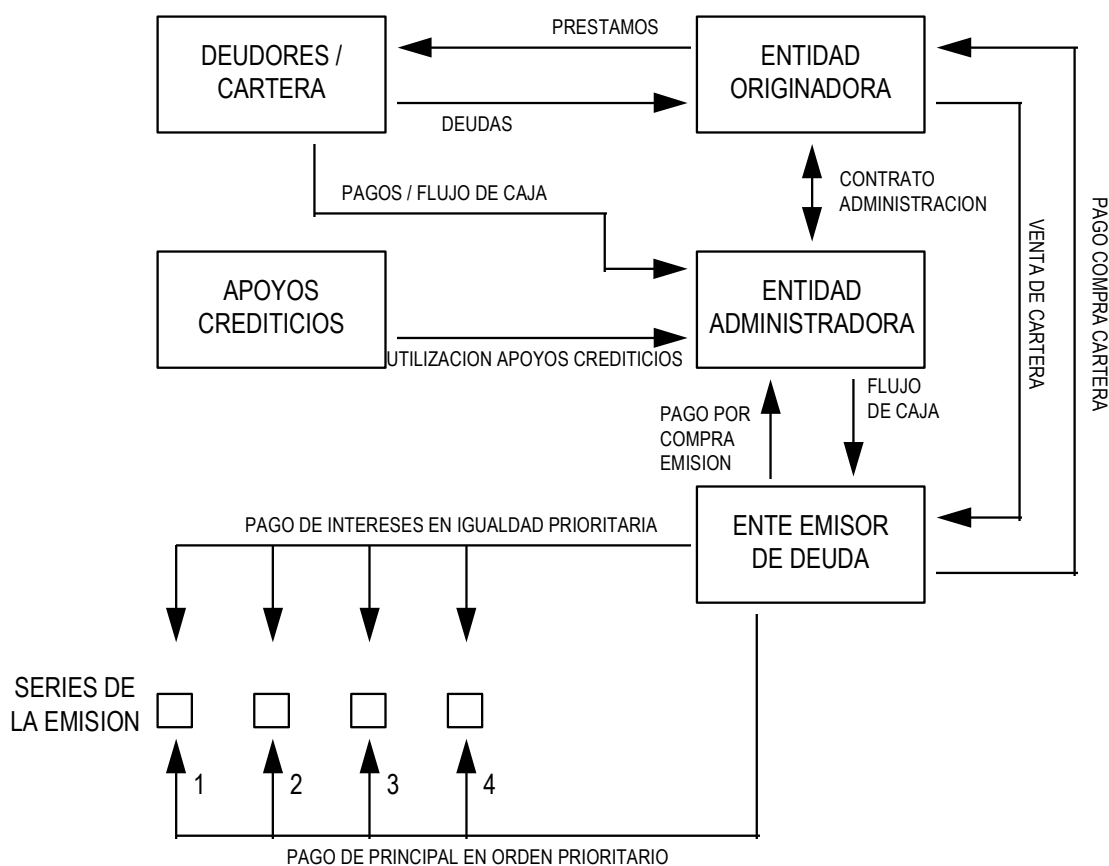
DEUDORES / CARTERA

PRESTAMOS

ENTIDAD ORIGINADORA

DEUDAS

CONTRATO ADMINISTRACION

PAGOS / FLUJO DE CAJA

VENTA DE CARTERA

PAGO COMPRA CARTERA

APOYOS CREDITICIOS

UTILIZACION APOYOS CREDITICIOS

ENTIDAD ADMINISTRADORA

FLUJO DE CAJA

PAGO POR COMPRA EMISION

PAGO DE INTERESES EN IGUALDAD PRIORITARIA

ENTE EMISOR DE DEUDA

SERIES DE LA EMISION

1

2

3

4

PAGO DE PRINCIPAL EN ORDEN PRIORITARIO